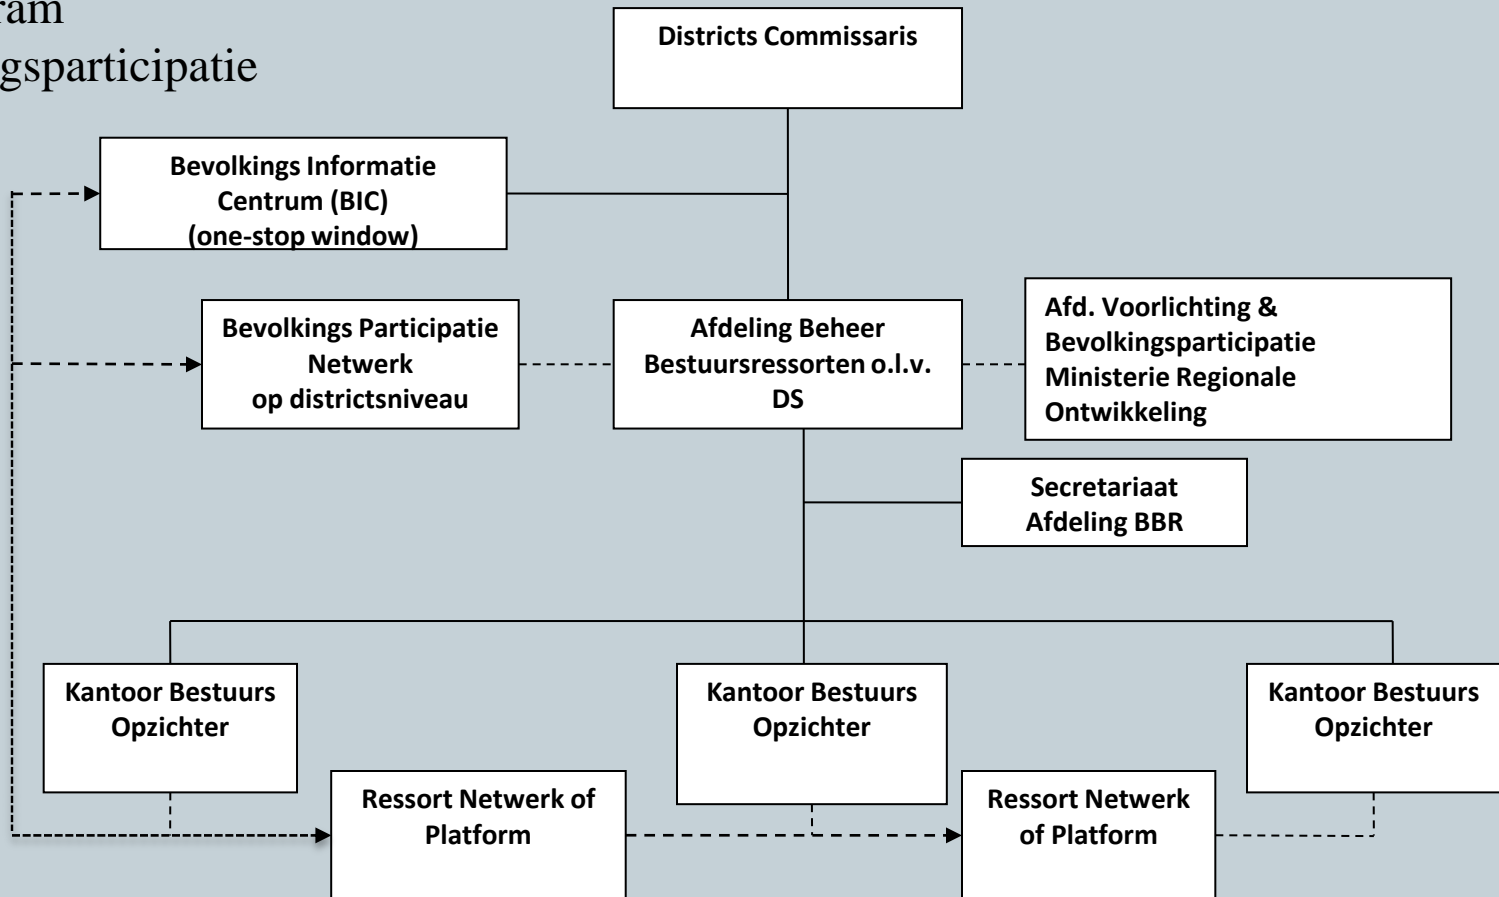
ram
gsparticipatie

Districts Commissaris

Bevolkings Informatie Centrum (BIC) (one-stop window)

Bevolkings Participatie Netwerk op districtsniveau

Afdeling Beheer Bestuursressorten o.l.v. DS

Afd. Voorlichting & Bevolkingsparticipatie Ministerie Regionale Ontwikkeling

Secretariaat Afdeling BBR

Kantoor Bestuurs Opzichter

Kantoor Bestuurs Opzichter

Kantoor Bestuurs Opzichter

Ressort Netwerk of Platform

Ressort Netwerk of Platform